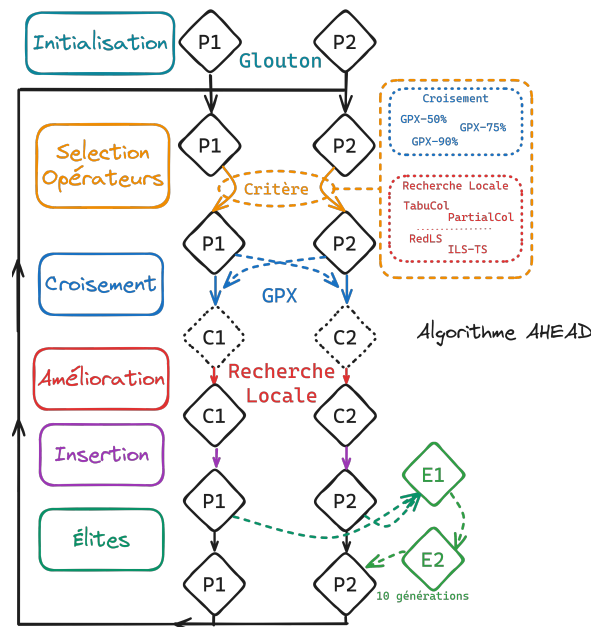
Initialisation

P1 P2

Glouton

Selection Opérateurs

P1 P2

Critère

Croisement

GPX-50%
GPX-75%
GPX-90%

Recherche Locale

TabuCol
PartialCol
RedLS
ILS-TS

P1 P2

Croisement

GPX

C1 C2

Algorithme AHEAD

Amélioration

Recherche Locale

C1 C2

Insertion

E1

P1 P2

Élites

E2

10 générations

P1 P2